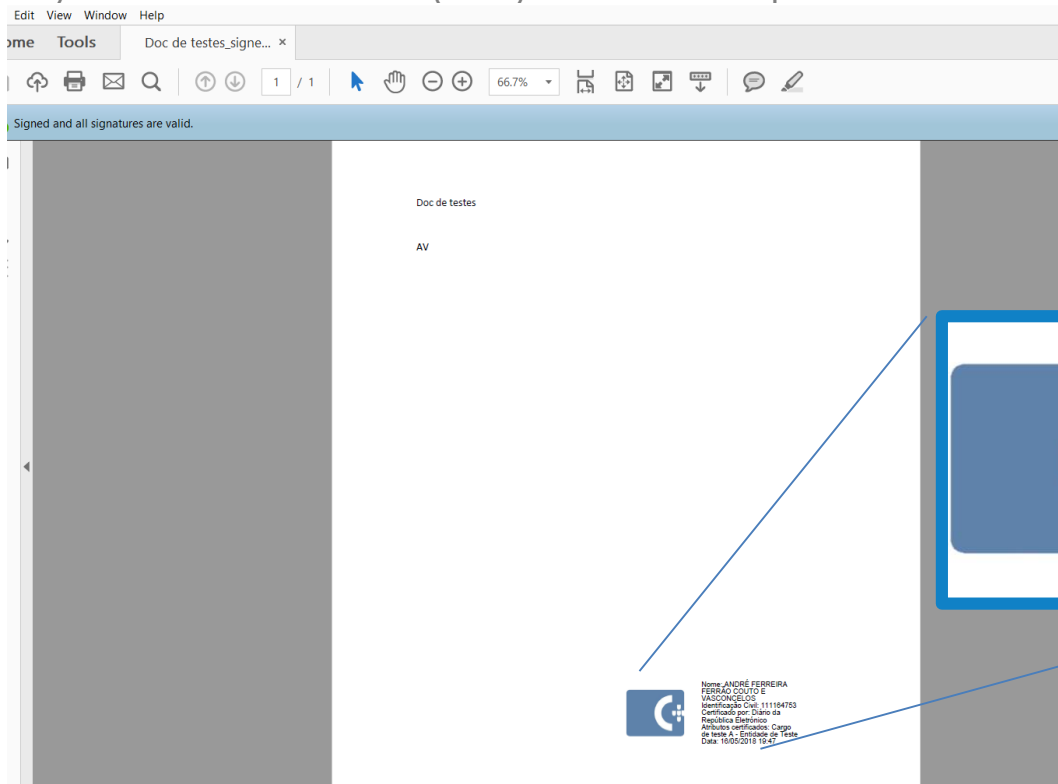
Edit View Window Help
ome Tools Doc de testes_signe... ×
1 / 1 66.7%
Signed and all signatures are valid.

Doc de testes

AV

Nome: ANDRÉ FERREIRA FERRÃO COUTO E VASCONCELOS
Identificação Civil: 111164753
Certificado por: Diário da República Eletrónico
Atributos certificados: Cargo de teste A - Entidade de Teste
Data: 16/05/2018 19:47